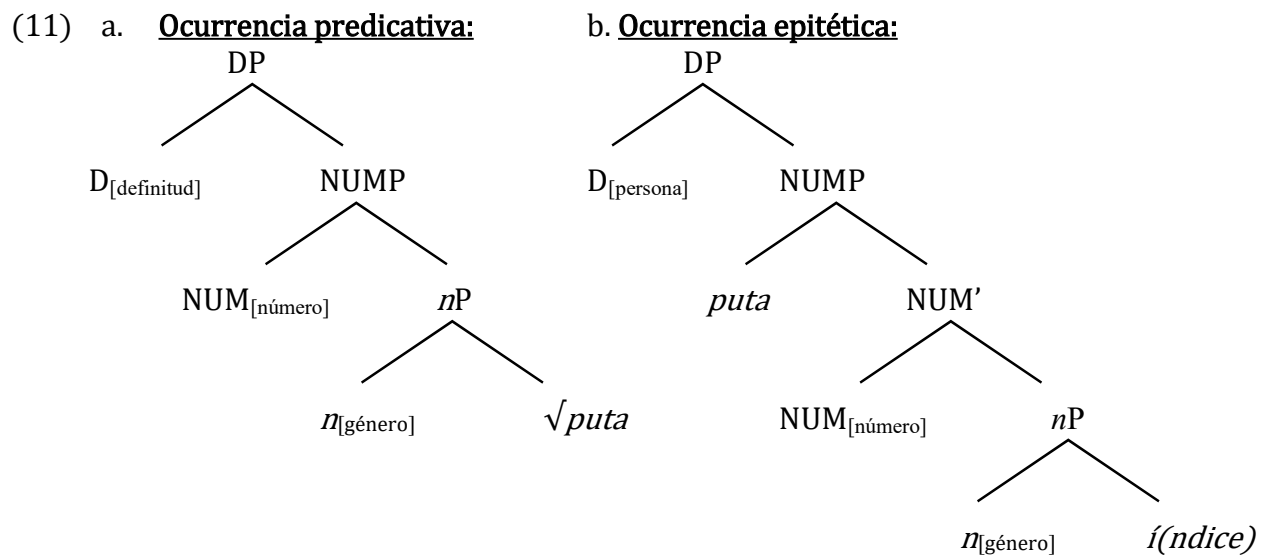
(11) a. Ocurrencia predicativa: b. Ocurrencia epitética:

DP

$D_{[definitud]}$ NUMP

$NUM_{[número]}$ *n*P

$n_{[género]}$ $\sqrt{puta}$

DP

$D_{[persona]}$ NUMP

*puta* NUM’

$NUM_{[número]}$ *n*P

$n_{[género]}$ *í(ndice)*